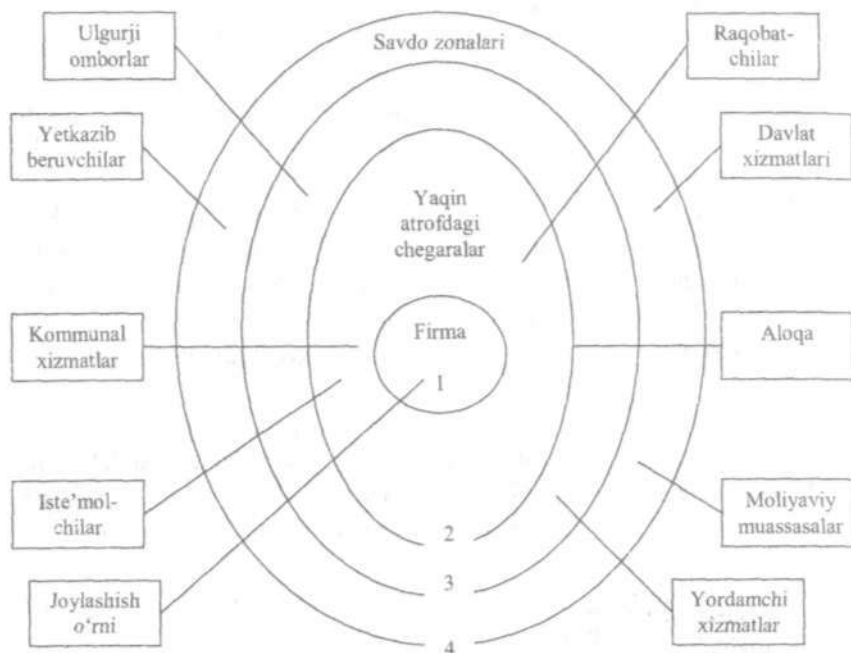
Ulgurji omborlar

Savdo zonalari

Raqobatchilar

Yetkazib beruvchilar

Yaqin atrofdagi chegaralar

Davlat xizmatlari

Kommunal xizmatlar

Firma

1

Aloqa

Iste'molchilar

Moliyaviy muassasalar

2

3

Joylashish o'rni

Yordamchi xizmatlar

4